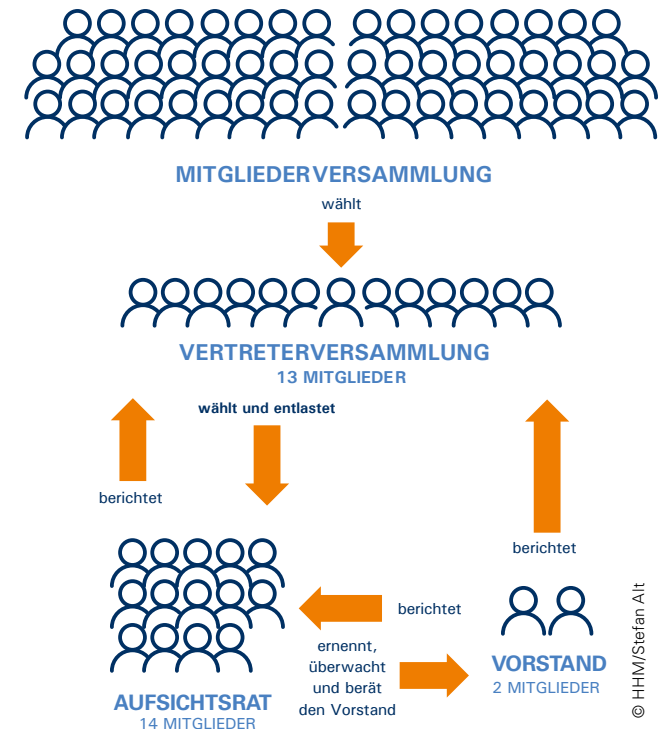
MITGLIEDERVERSAMMLUNG

wählt

VERTRETERVERSAMMLUNG
13 MITGLIEDER

wählt und entlastet

berichtet

berichtet

berichtet

ernennt, überwacht und berät den Vorstand

AUFSICHTSRAT
14 MITGLIEDER

VORSTAND
2 MITGLIEDER

© HHM/Stefan Alt